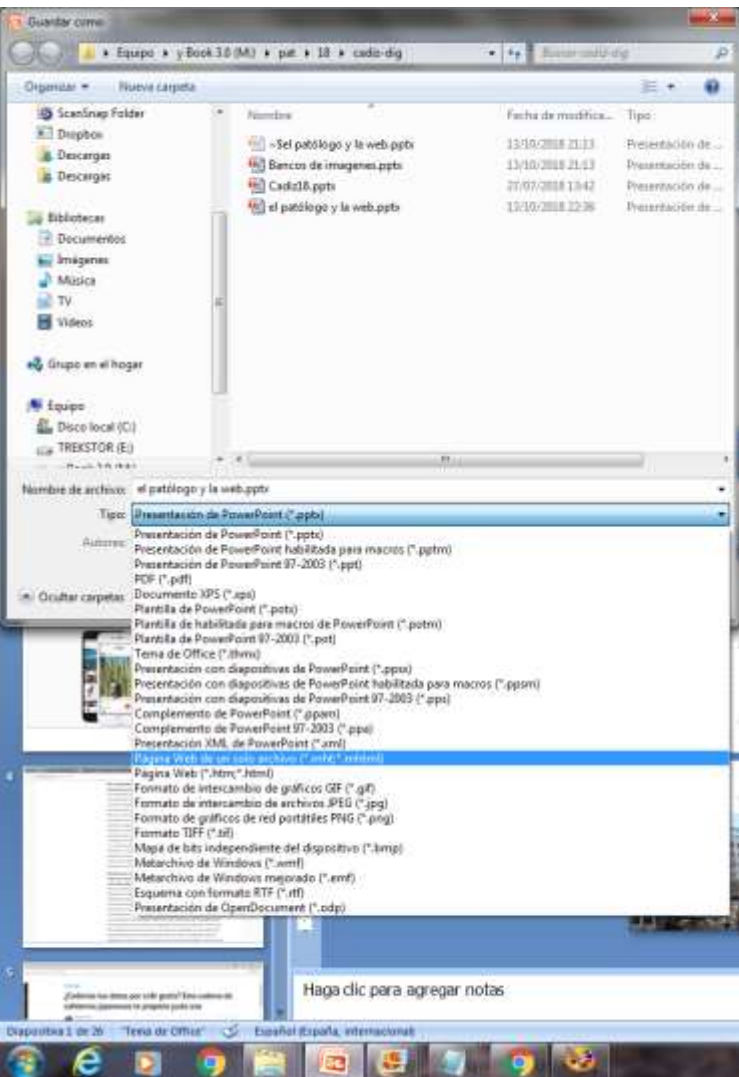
Guardar como

Equipo ▸ yBook 3.0 (M:) ▸ pat ▸ 18 ▸ cadiz-dig

Buscar cadiz-dig

Organizar ▾ Nueva carpeta

ScanSnap Folder
Dropbox
Descargas
Descargas

Bibliotecas
Documentos
Imágenes
Música
TV
Vídeos

Grupo en el hogar

Equipo
Disco local (C:)
TREKSTOR (E:)
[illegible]

| Nombre | Fecha de modifica... | Tipo |
|---|---|---|
| ~$el patólogo y la web.pptx | 13/10/2018 21:13 | Presentación de ... |
| Bancos de imagenes.pptx | 13/10/2018 21:13 | Presentación de ... |
| Cadiz18.pptx | 27/07/2018 13:42 | Presentación de ... |
| el patólogo y la web.pptx | 13/10/2018 22:36 | Presentación de ... |

Nombre de archivo: el patólogo y la web.pptx

Tipo: Presentación de PowerPoint (*.pptx)

Autores:

Ocultar carpetas

Presentación de PowerPoint (*.pptx)
Presentación de PowerPoint habilitada para macros (*.pptm)
Presentación de PowerPoint 97-2003 (*.ppt)
PDF (*.pdf)
Documento XPS (*.xps)
Plantilla de PowerPoint (*.potx)
Plantilla de habilitada para macros de PowerPoint (*.potm)
Plantilla de PowerPoint 97-2003 (*.pot)
Tema de Office (*.thmx)
Presentación con diapositivas de PowerPoint (*.ppsx)
Presentación con diapositivas de PowerPoint habilitada para macros (*.ppsm)
Presentación con diapositivas de PowerPoint 97-2003 (*.pps)
Complemento de PowerPoint (*.ppam)
Complemento de PowerPoint 97-2003 (*.ppa)
Presentación XML de PowerPoint (*.xml)
Página Web de un solo archivo (*.mht;*.mhtml)
Página Web (*.htm;*.html)
Formato de intercambio de gráficos GIF (*.gif)
Formato de intercambio de archivos JPEG (*.jpg)
Formato de gráficos de red portátiles PNG (*.png)
Formato TIFF (*.tif)
Mapa de bits independiente del dispositivo (*.bmp)
Metarchivo de Windows (*.wmf)
Metarchivo de Windows mejorado (*.emf)
Esquema con formato RTF (*.rtf)
Presentación de OpenDocument (*.odp)

4

5

¿Cobrimos los datos por vuestro gusto? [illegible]

Haga clic para agregar notas

Diapositiva 1 de 26 "Tema de Office" Español (España, internacional)